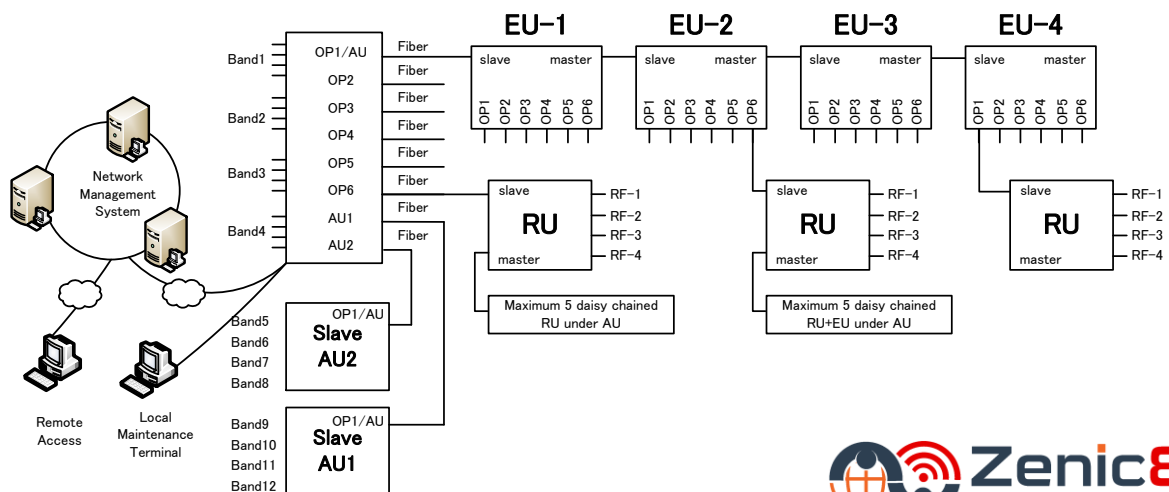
EU-1
EU-2
EU-3
EU-4

Band1
Band2
Band3
Band4

OP1/AU
OP2
OP3
OP4
OP5
OP6
AU1
AU2

Fiber
Fiber
Fiber
Fiber
Fiber
Fiber
Fiber
Fiber

slave
master
OP1 OP2 OP3 OP4 OP5 OP6

slave
master
OP1 OP2 OP3 OP4 OP5 OP6

slave
master
OP1 OP2 OP3 OP4 OP5 OP6

slave
master
OP1 OP2 OP3 OP4 OP5 OP6

Network Management System

slave
RU
master
RF-1
RF-2
RF-3
RF-4

slave
RU
master
RF-1
RF-2
RF-3
RF-4

slave
RU
master
RF-1
RF-2
RF-3
RF-4

Maximum 5 daisy chained RU under AU

Maximum 5 daisy chained RU+EU under AU

Band5
Band6
Band7
Band8
OP1/AU
Slave AU2

Band9
Band10
Band11
Band12
OP1/AU
Slave AU1

Remote Access

Local Maintenance Terminal

Zenic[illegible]